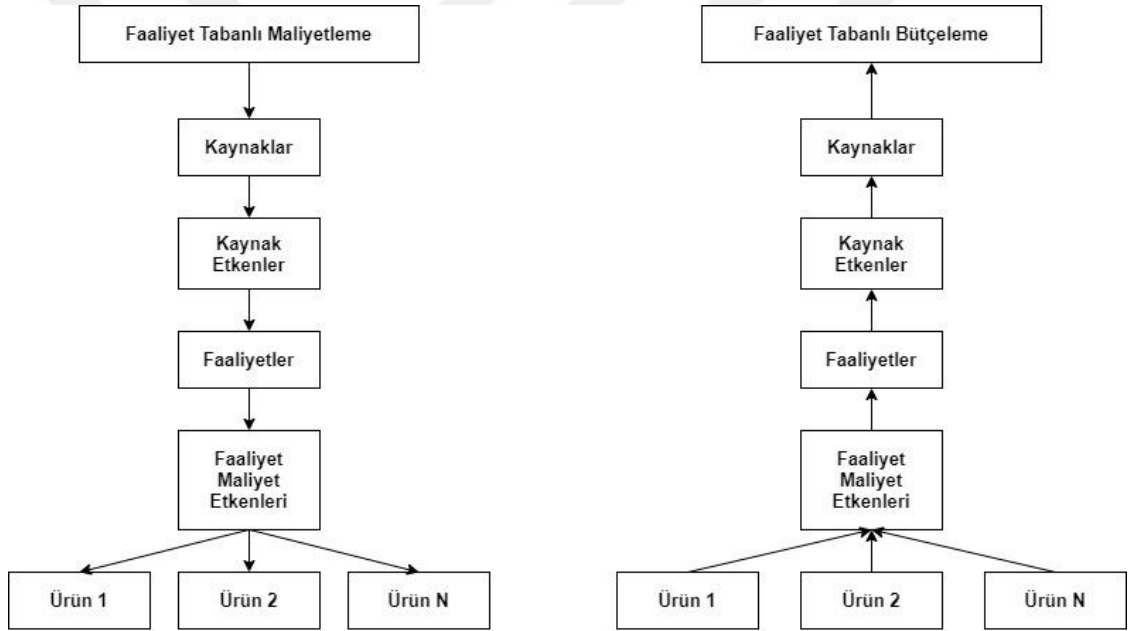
Faaliyet Tabanlı Maliyetleme

Kaynaklar

Kaynak Etkenler

Faaliyetler

Faaliyet Maliyet Etkenleri

Ürün 1

Ürün 2

Ürün N

Faaliyet Tabanlı Bütçeleme

Kaynaklar

Kaynak Etkenler

Faaliyetler

Faaliyet Maliyet Etkenleri

Ürün 1

Ürün 2

Ürün N